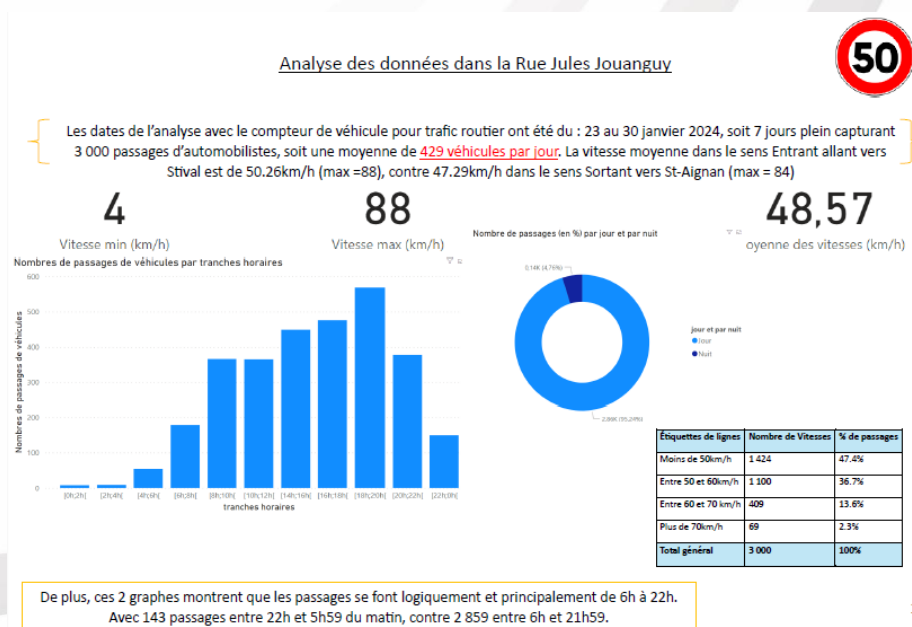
Analyse des données dans la Rue Jules Jouanguy

50

Les dates de l'analyse avec le compteur de véhicule pour trafic routier ont été du : 23 au 30 janvier 2024, soit 7 jours plein capturant 3 000 passages d'automobilistes, soit une moyenne de 429 véhicules par jour. La vitesse moyenne dans le sens Entrant allant vers Stival est de 50.26km/h (max =88), contre 47.29km/h dans le sens Sortant vers St-Aignan (max = 84)

4
Vitesse min (km/h)

88
Vitesse max (km/h)

48,57
oyenne des vitesses (km/h)

Nombres de passages de véhicules par tranches horaires

Nombres de passages de véhicules

600
500
400
300
200
100
0

[0h;2h[ [2h;4h[ [4h;6h[ [6h;8h[ [8h;10h[ [10h;12h[ [12h;14h[ [14h;16h[ [16h;18h[ [18h;20h[ [20h;22h[ [22h;0h[
tranches horaires

Nombre de passages (en %) par jour et par nuit

0,14K (4,76%)
2,86K (95,24%)

jour et par nuit
Jour
Nuit

| Étiquettes de lignes | Nombre de Vitesses | % de passages |
|---|---|---|
| Moins de 50km/h | 1 424 | 47.4% |
| Entre 50 et 60km/h | 1 100 | 36.7% |
| Entre 60 et 70 km/h | 409 | 13.6% |
| Plus de 70km/h | 69 | 2.3% |
| Total général | 3 000 | 100% |

De plus, ces 2 graphes montrent que les passages se font logiquement et principalement de 6h à 22h. Avec 143 passages entre 22h et 5h59 du matin, contre 2 859 entre 6h et 21h59.